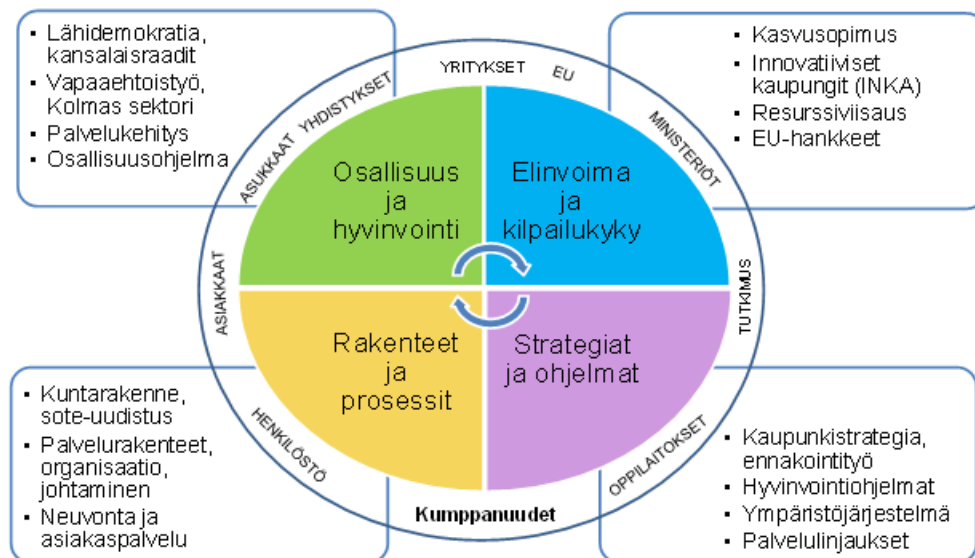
▪ Lähidemokratia, kansalaisraadit
▪ Vapaaehtoistyö, Kolmas sektori
▪ Palvelukehitys
▪ Osallisuusohjelma

▪ Kasvusopimus
▪ Innovatiiviset kaupungit (INKA)
▪ Resurssiviisaus
▪ EU-hankkeet

YRITYKSET
EU
MINISTERIÖT
TUTKIMUS
OPPILAITOKSET
Kumppanuudet
HENKILÖSTÖ
ASIAKKAAT
ASUKKAAT
YHDISTYKSET

Osallisuus ja hyvinvointi

Elinvoima ja kilpailukyky

Rakenteet ja prosessit

Strategiat ja ohjelmat

▪ Kuntarakenne, sote-uudistus
▪ Palvelurakenteet, organisaatio, johtaminen
▪ Neuvonta ja asiakaspalvelu

▪ Kaupunkistrategia, ennakointityö
▪ Hyvinvointiohjelmat
▪ Ympäristöjärjestelmä
▪ Palvelulinjaukset